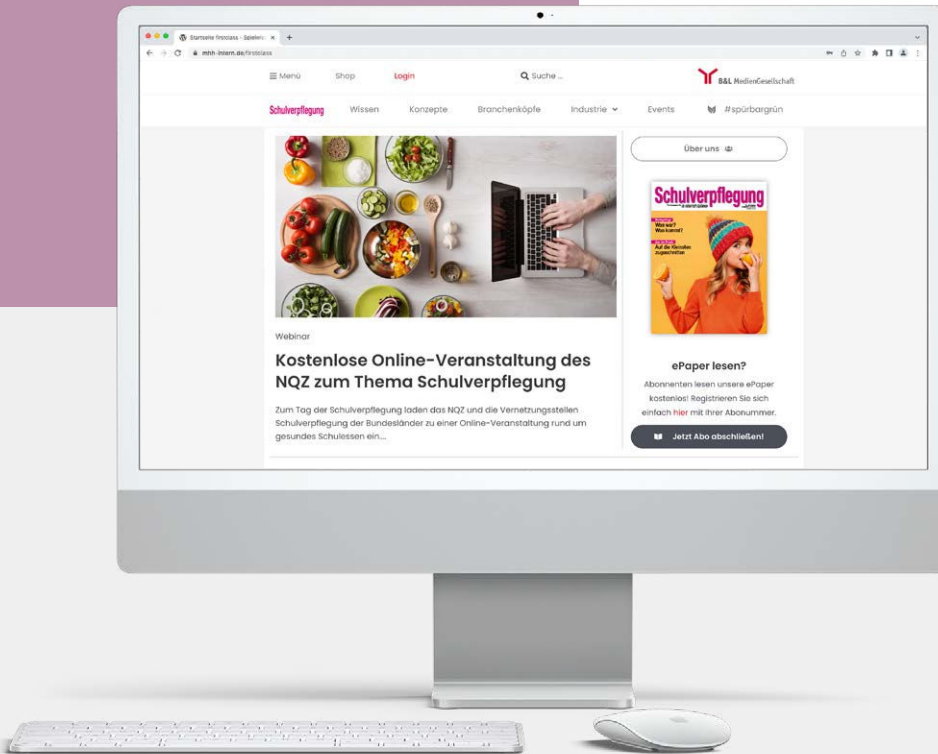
Startseite firstclass - Spieler ×

mhh-intern.de/firstclass

≡ Menü Shop Login Suche ... B&L MedienGesellschaft

Schulverpflegung Wissen Konzepte Branchenköpfe Industrie Events #spürbargrün

Webinar

Kostenlose Online-Veranstaltung des NQZ zum Thema Schulverpflegung

Zum Tag der Schulverpflegung laden das NQZ und die Vernetzungsstellen Schulverpflegung der Bundesländer zu einer Online-Veranstaltung rund um gesundes Schulessen ein...

Über uns

Schulverpflegung

ePaper lesen?

Abonnenten lesen unsere ePaper kostenlos! Registrieren Sie sich einfach hier mit Ihrer Abonummer.

Jetzt Abo abschließen!